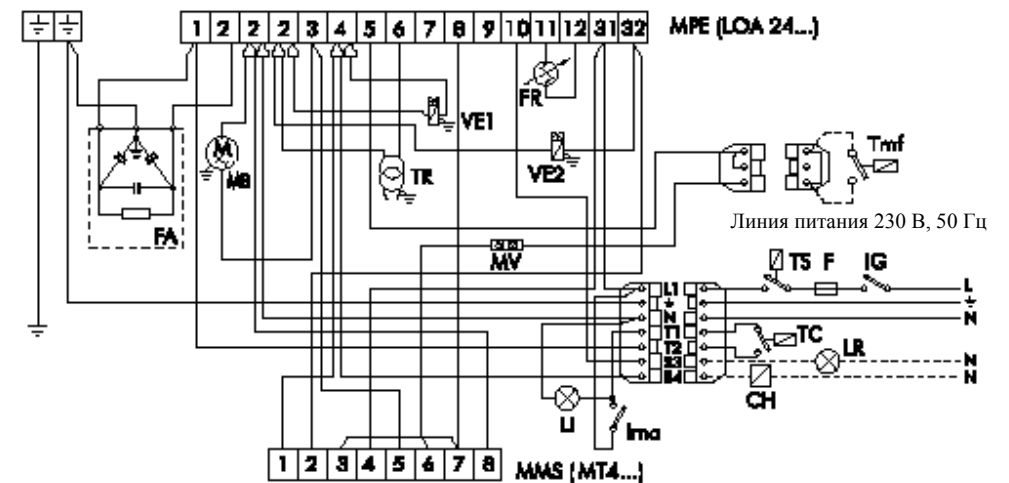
1 2 2 2 3 4 5 6 7 8 9 10 11 12 31 32 MPE (LOA 24...)

FR

VE1

M

MB

TR

VE2

Tmf

FA

Линия питания 230 В, 50 Гц

MV

TS F IG

L1
N
T1
T2
S3
B4

L
N

TC

LR

N
N

CH

LI

Ima

1 2 3 4 5 6 7 8 MMS (MT4...)